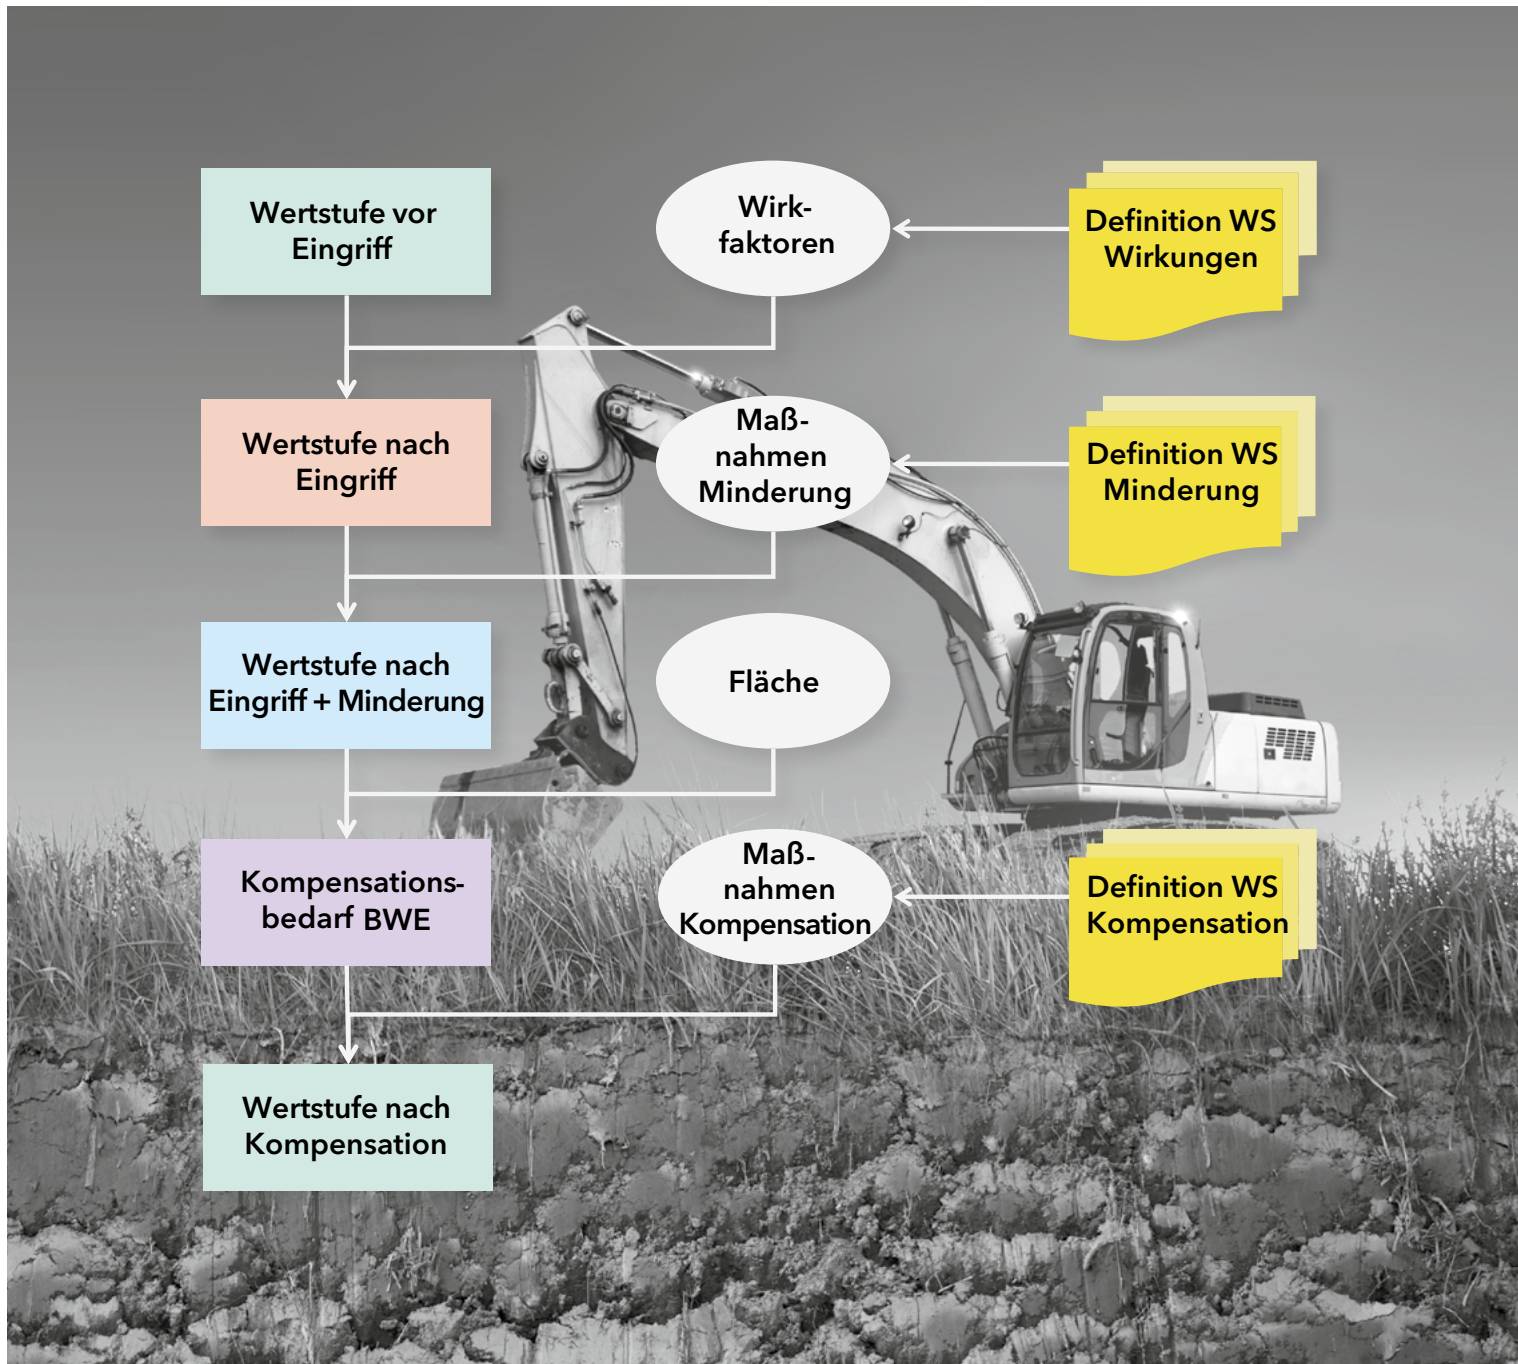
Wertstufe vor Eingriff

Wirkfaktoren

Definition WS Wirkungen

Wertstufe nach Eingriff

Maßnahmen Minderung

Definition WS Minderung

Wertstufe nach Eingriff + Minderung

Fläche

Kompensationsbedarf BWE

Maßnahmen Kompensation

Definition WS Kompensation

Wertstufe nach Kompensation